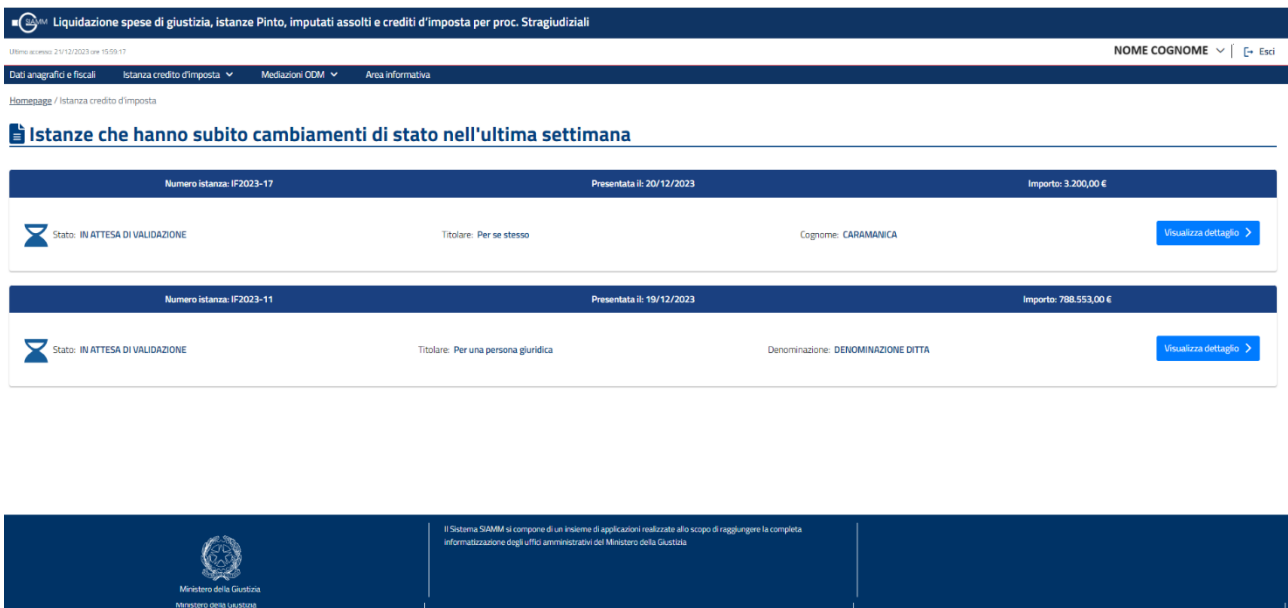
SIAMM Liquidazione spese di giustizia, istanze Pinto, imputati assolti e crediti d'imposta per proc. Stragiudiziali

Ultimo accesso: 21/12/2023 ore 15:59:17

NOME COGNOME Esci

Dati anagrafici e fiscali Istanza credito d'imposta Mediazioni ODM Area informativa

Homepage / Istanza credito d'imposta

Istanze che hanno subito cambiamenti di stato nell'ultima settimana

Numero istanza: IF2023-17 Presentata il: 20/12/2023 Importo: 3.200,00 €

Stato: IN ATTESA DI VALIDAZIONE Titolare: Per se stesso Cognome: CARAMANICA Visualizza dettaglio

Numero istanza: IF2023-11 Presentata il: 19/12/2023 Importo: 788.553,00 €

Stato: IN ATTESA DI VALIDAZIONE Titolare: Per una persona giuridica Denominazione: DENOMINAZIONE DITTA Visualizza dettaglio

Ministero della Giustizia

Ministero della Giustizia

Il Sistema SIAMM si compone di un insieme di applicazioni realizzate allo scopo di raggiungere la completa informatizzazione degli uffici amministrativi del Ministero della Giustizia